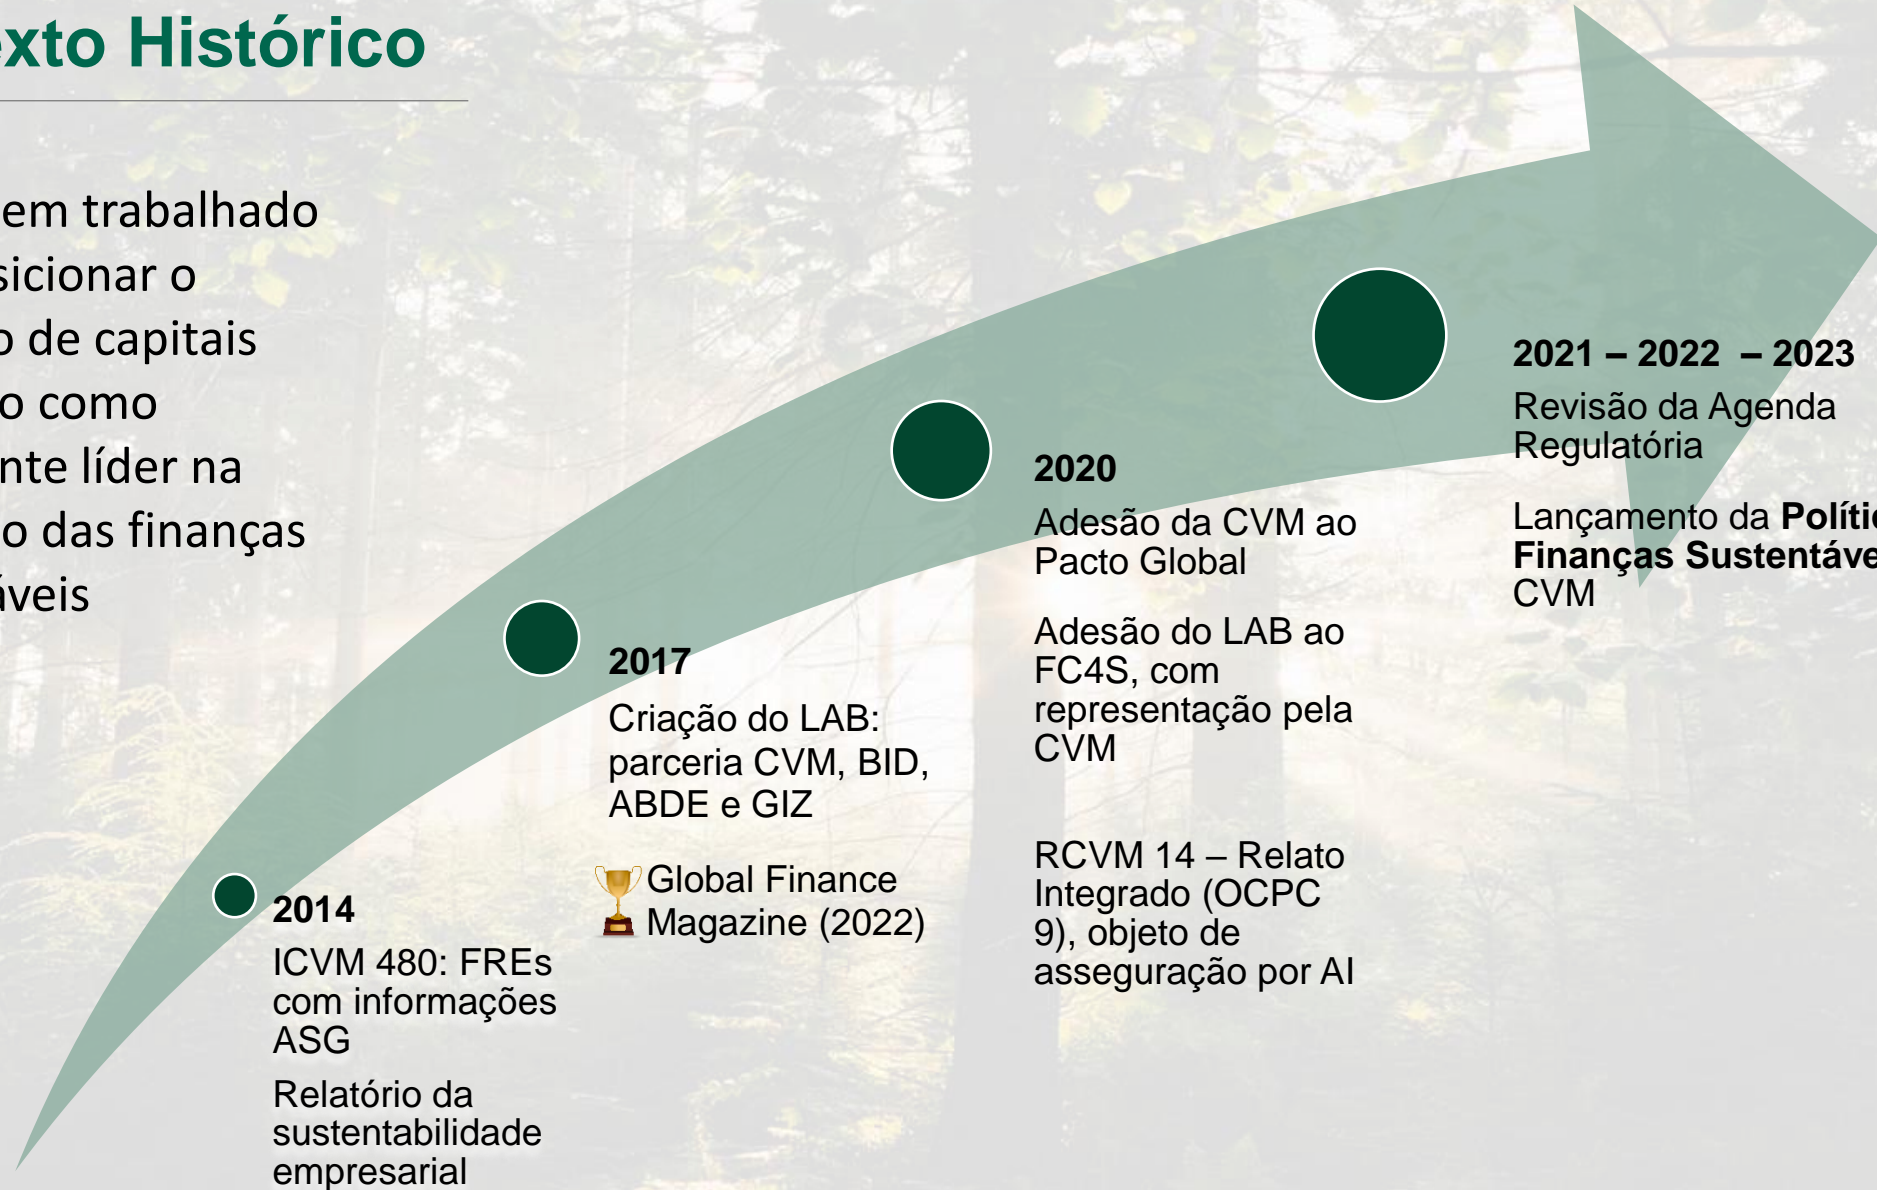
xto Histórico

em trabalhado sicionar o o de capitais o como nte líder na o das finanças áveis

2014
ICVM 480: FREs com informações ASG

Relatório da sustentabilidade empresarial

2017
Criação do LAB: parceria CVM, BID, ABDE e GIZ

Global Finance Magazine (2022)

2020
Adesão da CVM ao Pacto Global

Adesão do LAB ao FC4S, com representação pela CVM

RCVM 14 – Relato Integrado (OCPC 9), objeto de asseguração por AI

2021 – 2022 – 2023
Revisão da Agenda Regulatória

Lançamento da **Políti Finanças Sustentáve** CVM